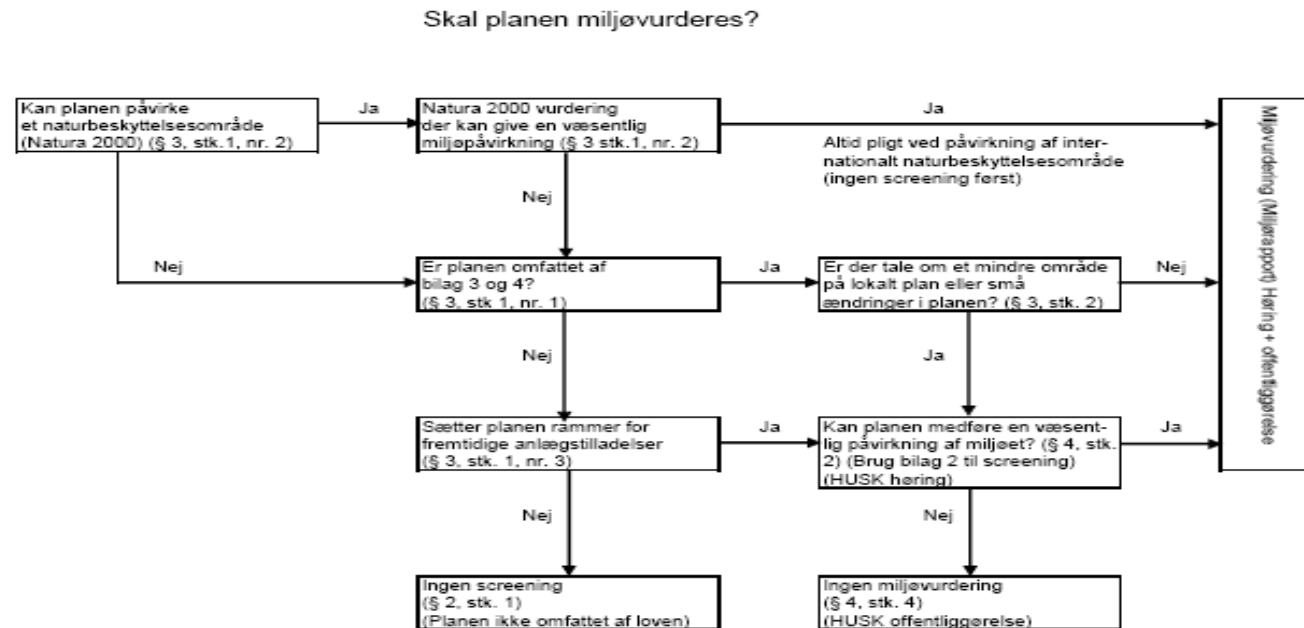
Skal planen miljøvurderes?

Kan planen påvirke et naturbeskyttelsesområde (Natura 2000) (§ 3, stk.1, nr. 2)

Ja

Natura 2000 vurdering der kan give en væsentlig miljøpåvirkning (§ 3 stk.1, nr. 2)

Ja

Altid pligt ved påvirkning af internationalt naturbeskyttelsesområde (ingen screening først)

Miljøvurdering (Miljørapport) Høring + offentliggørelse

Nej

Nej

Er planen omfattet af bilag 3 og 4? (§ 3, stk 1, nr. 1)

Ja

Er der tale om et mindre område på lokalt plan eller små ændringer i planen? (§ 3, stk. 2)

Nej

Nej

Ja

Sætter planen rammer for fremtidige anlægstilladelser (§ 3, stk. 1, nr. 3)

Ja

Kan planen medføre en væsentlig påvirkning af miljøet? (§ 4, stk. 2) (Brug bilag 2 til screening) (HUSK høring)

Ja

Nej

Nej

Ingen screening (§ 2, stk. 1) (Planen ikke omfattet af loven)

Ingen miljøvurdering (§ 4, stk. 4) (HUSK offentliggørelse)